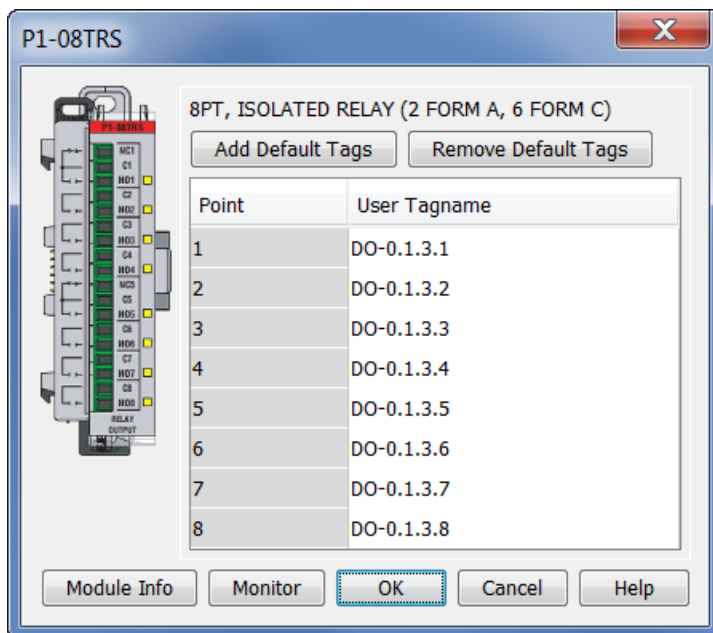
P1-08TRS

P1-08TRS
NC1
C1
NO1
C2
NO2
C3
NO3
C4
NO4
NC5
C5
NO5
C6
NO6
C7
NO7
C8
NO8
RELAY
OUTPUT

8PT, ISOLATED RELAY (2 FORM A, 6 FORM C)

Add Default Tags | Remove Default Tags

| Point | User Tagname |
|---|---|
| 1 | DO-0.1.3.1 |
| 2 | DO-0.1.3.2 |
| 3 | DO-0.1.3.3 |
| 4 | DO-0.1.3.4 |
| 5 | DO-0.1.3.5 |
| 6 | DO-0.1.3.6 |
| 7 | DO-0.1.3.7 |
| 8 | DO-0.1.3.8 |

Module Info | Monitor | OK | Cancel | Help